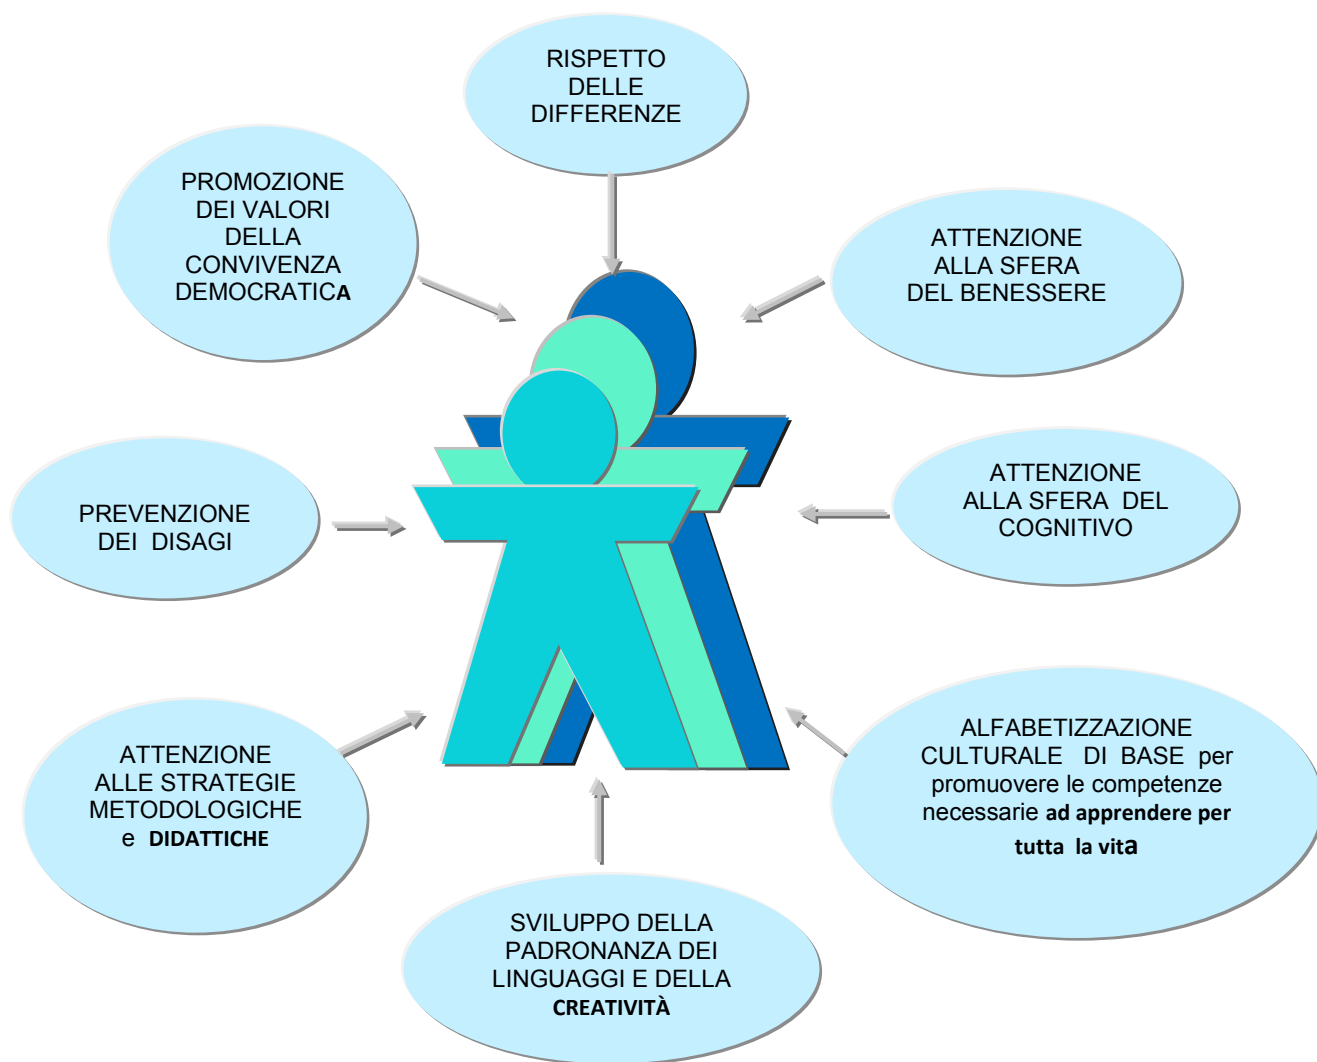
RISPETTO DELLE DIFFERENZE

PROMOZIONE DEI VALORI DELLA CONVIVENZA DEMOCRATICA

ATTENZIONE ALLA SFERA DEL BENESSERE

PREVENZIONE DEI DISAGI

ATTENZIONE ALLA SFERA DEL COGNITIVO

ATTENZIONE ALLE STRATEGIE METODOLOGICHE e DIDATTICHE

ALFABETIZZAZIONE CULTURALE DI BASE per promuovere le competenze necessarie ad apprendere per tutta la vita

SVILUPPO DELLA PADRONANZA DEI LINGUAGGI E DELLA CREATIVITÀ